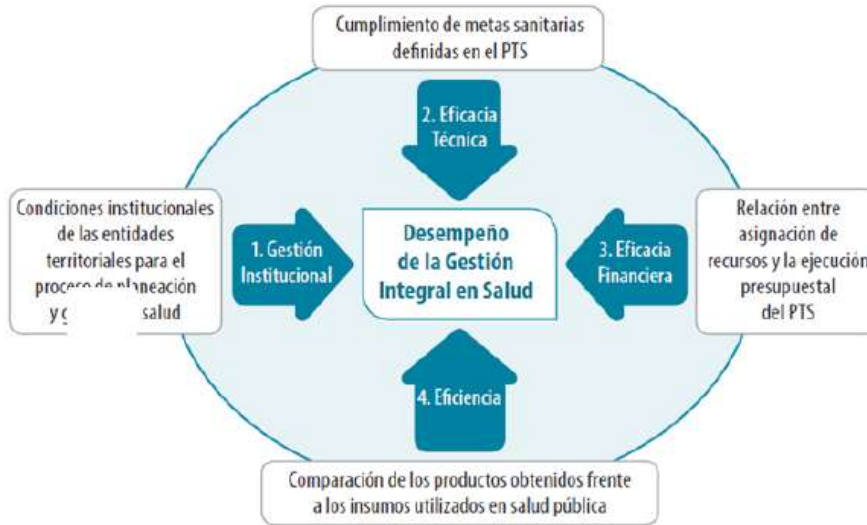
Cumplimiento de metas sanitarias definidas en el PTS

2. Eficacia Técnica

Condiciones institucionales de las entidades territoriales para el proceso de planeación y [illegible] salud

1. Gestión Institucional

Desempeño de la Gestión Integral en Salud

3. Eficacia Financiera

Relación entre asignación de recursos y la ejecución presupuestal del PTS

4. Eficiencia

Comparación de los productos obtenidos frente a los insumos utilizados en salud pública